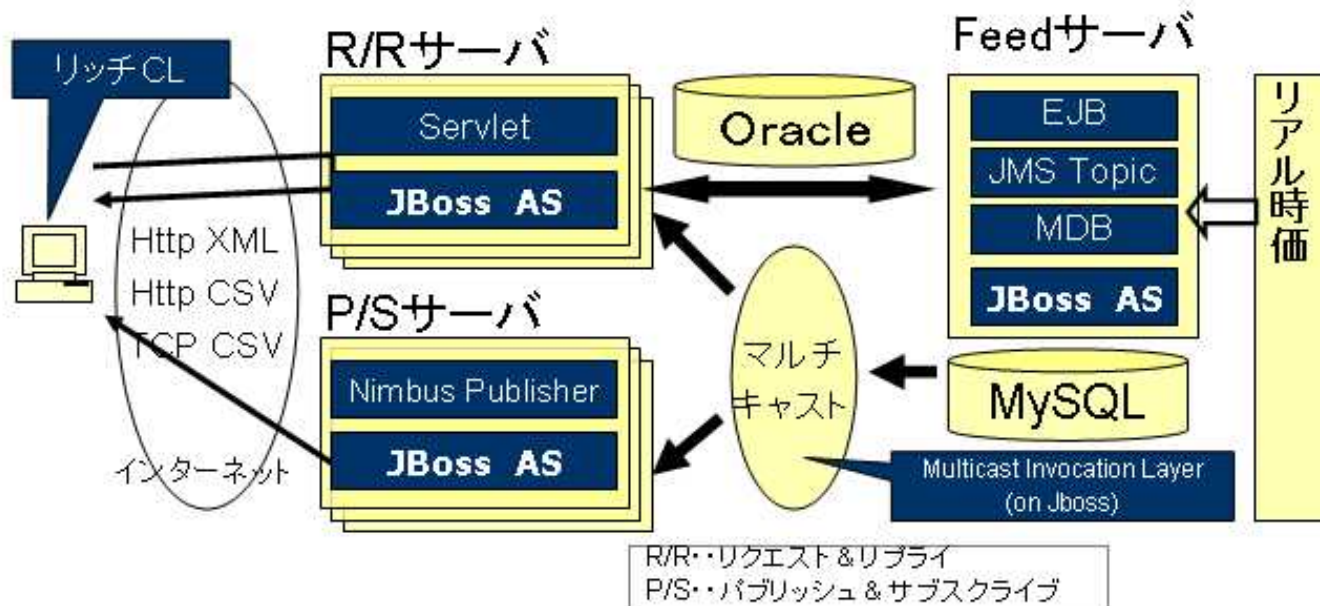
リッチCL

R/Rサーバ

Servlet

JBoss AS

Oracle

Feedサーバ

EJB

JMS Topic

MDB

JBoss AS

リアル時価

Http XML
Http CSV
TCP CSV

インターネット

P/Sサーバ

Nimbus Publisher

JBoss AS

マルチキャスト

MySQL

Multicast Invocation Layer (on Jboss)

R/R・・リクエスト＆リプライ
P/S・・パブリッシュ＆サブスクライブ